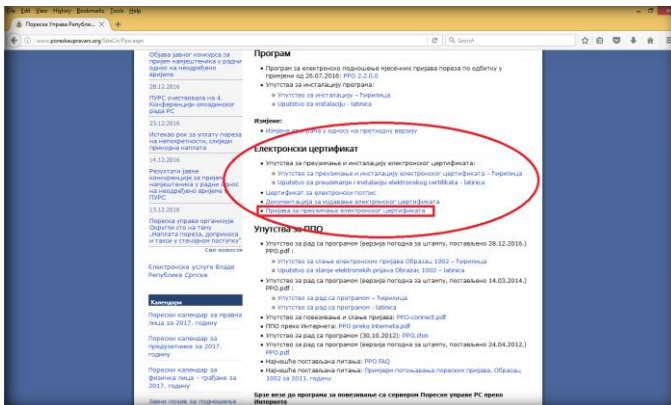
File Edit View History Bookmarks Tools Help
Пореска Управа Републи... ×
www.poreskaupravars.org/SiteCir/Ppo.aspx
Search

Објава јавног конкурса за пријем намјештеника у радни однос на неодређено вријеме

28.12.2016
ПУРС учествовала на 4. Конференцији омладинског рада РС

23.12.2016
Истекао рок за уплату пореза на непокретности, слиједи принудна наплата

14.12.2016
Резултати јавне конкуренције за пријем намјештеника у радни однос на неодређено вријеме у ПУРС

13.12.2016
Пореска управа организује Округли сто на тему „Наплата пореза, доприноса и такси у стечајном поступку"

Све вијести

Електронска услуге Владе Републике Српске

Календари

Порески календар за правна лица за 2017. годину

Порески календар за предузетнике за 2017. годину

Порески календар за физичка лица - грађане за 2017. годину

Јавни позив за подношење

Програм

• Програм за електронско подношење пријава пореза по одбитку у примјени од 26.07.2016: PPP 2.2.0.0
• Упутства за инсталацију програма:
  ○ Упутство за инсталацију – ћирилица
  ○ Uputstvo za instalaciju - latinica

Измјене:
• Измјене програма у односу на претходну верзију

Електронски цертификат

• Упутства за преузимање и инсталацију електронског цертификата:
  ○ Упутство за преузимање и инсталацију електронског цертификата – ћирилица
  ○ Uputstvo za preuzimanje i instalaciju elektronskog certifikata - latinica
• Цертификат за електронски потпис
• Документација за издавање електронског цертификата
• Пријава за преузимање електронског цертификата

Упутства за ППО

• Упутство за рад са програмом (верзија погодна за штампу, постављено 28.12.2016.) PPO.pdf :
  ○ Упутство за слање електронских пријава Образац 1002 – ћирилица
  ○ Uputstvo za slanje elektronskih prijava Obrazac 1002 – latinica
• Упутство за рад са програмом (верзија погодна за штампу, постављено 14.03.2014.) PPO.pdf :
  ○ Упутство за рад са програмом – ћирилица
  ○ Упутство за рад са програмом - latinica
• Упутство за повезивање и слање пријава: PPO-connect.pdf
• ППО преко Интернета: PPO preko interneta.pdf
• Упутство за рад са програмом (30.10.2012): PPO.chm
• Упутство за рад са програмом (верзија погодна за штампу, постављено 24.04.2012.) PPO.pdf
• Најчешће постављана питања: PPO FAQ
• Најчешће постављана питања: Примјери попуњавања пореских пријава, Образац 1002 за 2011. годину

Брзе везе до програма за повезивање са сервером Пореске управе РС преко Интернета